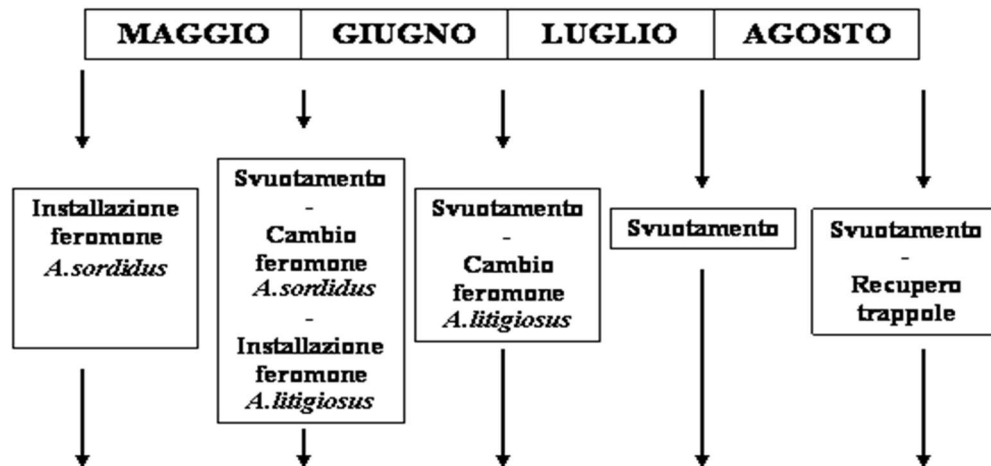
| MAGGIO | GIUGNO | LUGLIO | AGOSTO |
|---|---|---|---|

Installazione feromone *A.sordidus*

Svuotamento - Cambio feromone *A.sordidus* - Installazione feromone *A.litigiosus*

Svuotamento - Cambio feromone *A.litigiosus*

Svuotamento

Svuotamento - Recupero trappole